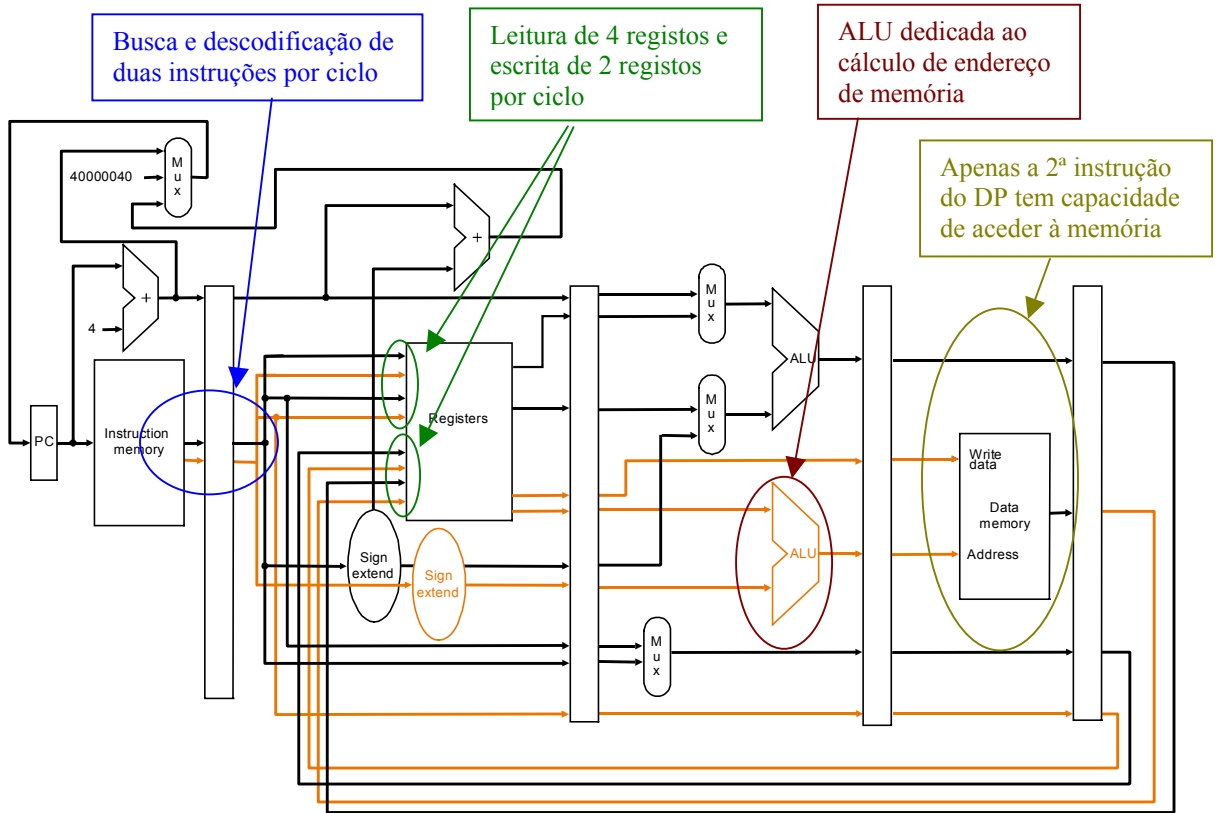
Busca e descodificação de duas instruções por ciclo

Leitura de 4 registos e escrita de 2 registos por ciclo

ALU dedicada ao cálculo de endereço de memória

Apenas a 2ª instrução do DP tem capacidade de aceder à memória

40000040

M u x

+

4

+

PC

Instruction memory

Registers

Sign extend

Sign extend

M u x

M u x

ALU

ALU

M u x

Write data

Data memory

Address